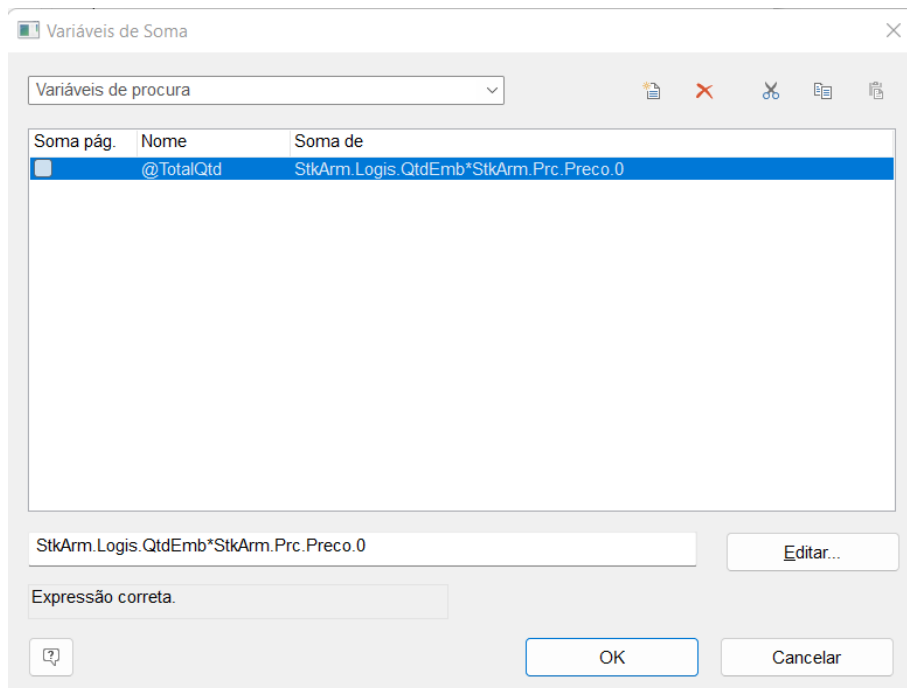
Variáveis de Soma

Variáveis de procura

| Soma pág. | Nome | Soma de |
|---|---|---|
| | @TotalQtd | StkArm.Logis.QtdEmb*StkArm.Prc.Preco.0 |

StkArm.Logis.QtdEmb*StkArm.Prc.Preco.0

Editar...

Expressão correta.

OK

Cancelar